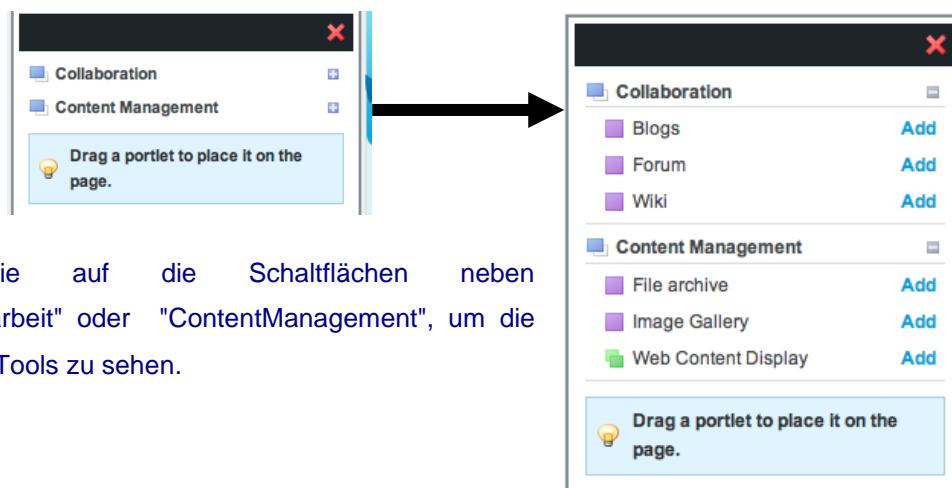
Collaboration

Content Management

Drag a portlet to place it on the page.

ie auf die Schaltflächen neben rbeit" oder "ContentManagement", um die Tools zu sehen.

Collaboration

Blogs Add

Forum Add

Wiki Add

Content Management

File archive Add

Image Gallery Add

Web Content Display Add

Drag a portlet to place it on the page.